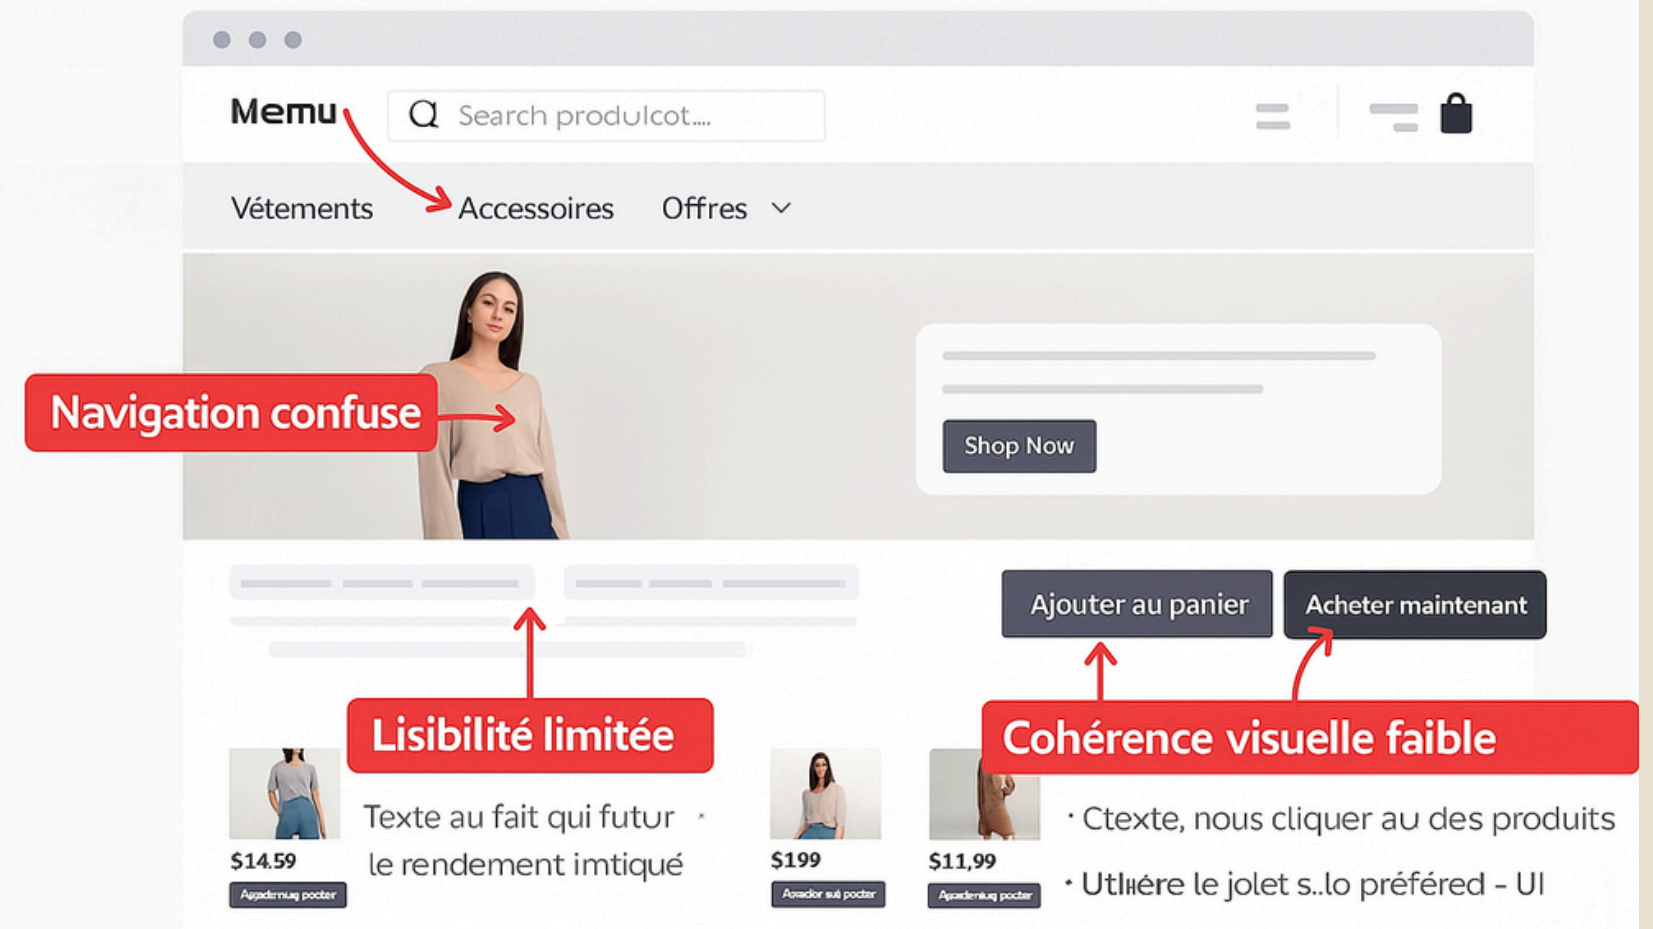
Memu

Search produlcot....

Vétements Accessoires Offres

Navigation confuse

Shop Now

Ajouter au panier

Acheter maintenant

Lisibilité limitée

Cohérence visuelle faible

$14.59
Apaderniug pocter

Texte au fait qui futur
le rendement imtiqué

$199
Aoador sul pocter

$11,99
Apadernug pocter

• Ctexte, nous cliquer au des produits

• Utlнére le jolet s..lo préfered – UI